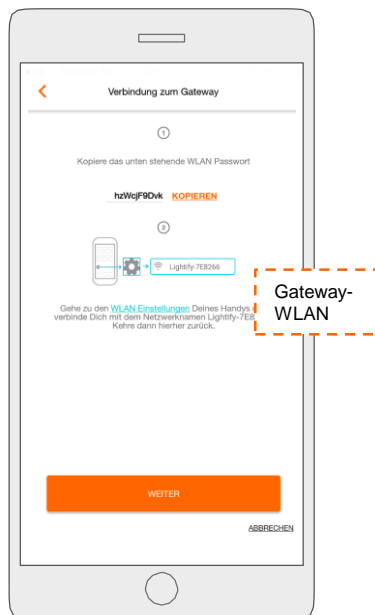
Verbindung zum Gateway

1

Kopiere das unten stehende WLAN Passwort

hzWcjF9Dvk KOPIEREN

2

Lightify-7E8266

Gateway-WLAN

Gehe zu den WLAN Einstellungen Deines Handys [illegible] verbinde Dich mit dem Netzwerknamen Lightify-7E8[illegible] Kehre dann hierher zurück.

WEITER

ABBRECHEN